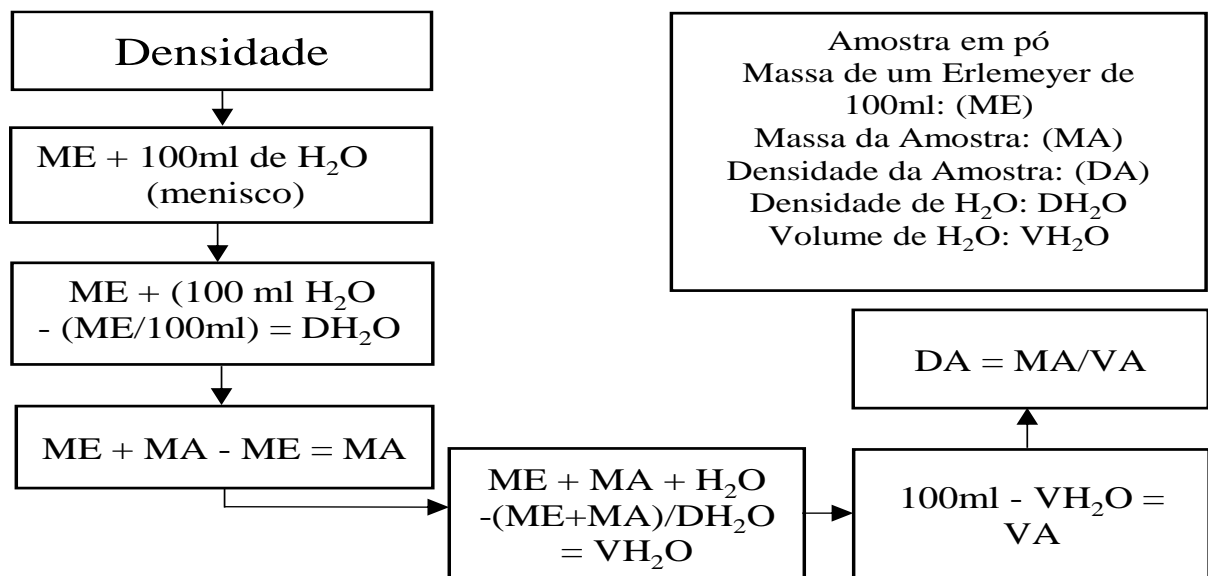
Densidade

ME + 100ml de $H_2O$ (menisco)

ME + (100 ml $H_2O$ - (ME/100ml) = $DH_2O$

ME + MA - ME = MA

ME + MA + $H_2O$ -(ME+MA)/$DH_2O$ = $VH_2O$

100ml - $VH_2O$ = VA

DA = MA/VA

Amostra em pó
Massa de um Erlemeyer de 100ml: (ME)
Massa da Amostra: (MA)
Densidade da Amostra: (DA)
Densidade de $H_2O$: $DH_2O$
Volume de $H_2O$: $VH_2O$